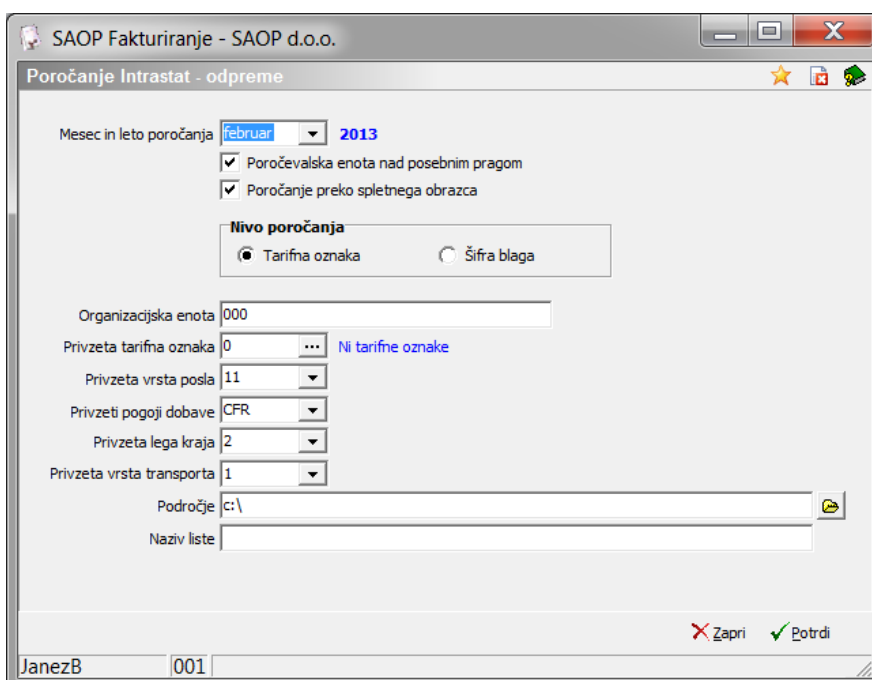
SAOP Fakturiranje - SAOP d.o.o.

Poročanje Intrastat - odpreme

Mesec in leto poročanja februar 2013

Poročevalska enota nad posebnim pragom

Poročanje preko spletnega obrazca

Nivo poročanja

Tarifna oznaka

Šifra blaga

Organizacijska enota 000

Privzeta tarifna oznaka 0 ... Ni tarifne oznake

Privzeta vrsta posla 11

Privzeti pogoji dobave CFR

Privzeta lega kraja 2

Privzeta vrsta transporta 1

Področje c:\

Naziv liste

Zapri Potrdi

JanezB 001